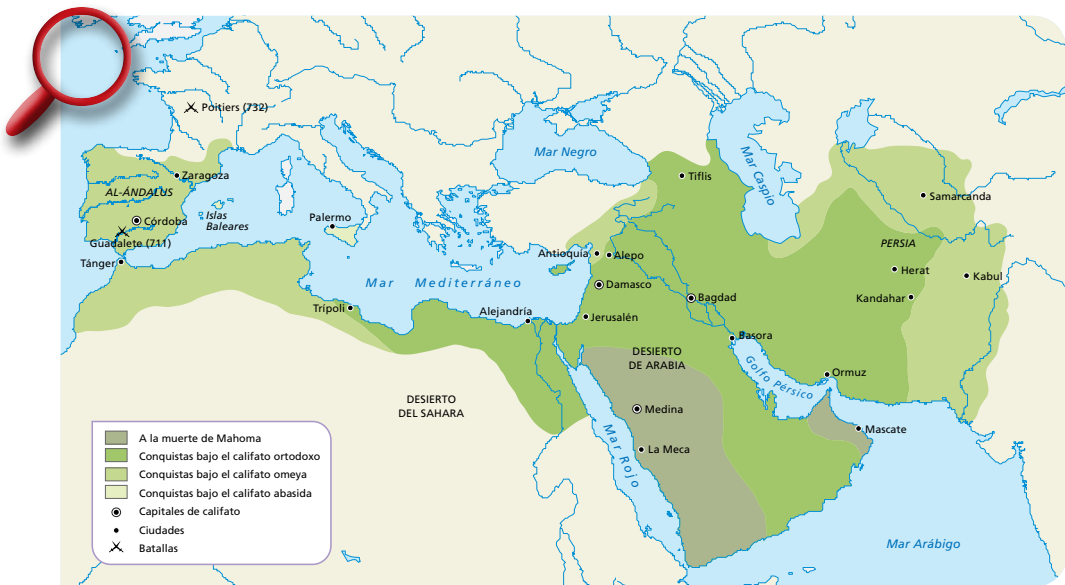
Poitiers (732)
Mar Negro
Mar Caspio
Zaragoza
AL-ÁNDALUS
Córdoba
Islas Baleares
Guadalete (711)
Tánger
Palermo
Tiflis
Samarcanda
PERSIA
Antioquía
Alepo
Herat
Kabul
Damasco
Bagdad
Kandahar
Mar Mediterráneo
Trípoli
Alejandría
Jerusalén
Basora
DESIERTO DE ARABIA
Golfo Pérsico
Ormuz
DESIERTO DEL SAHARA
Medina
Mascate
Mar Rojo
La Meca
Mar Arábigo
A la muerte de Mahoma
Conquistas bajo el califato ortodoxo
Conquistas bajo el califato omeya
Conquistas bajo el califato abasida
Capitales de califato
Ciudades
Batallas